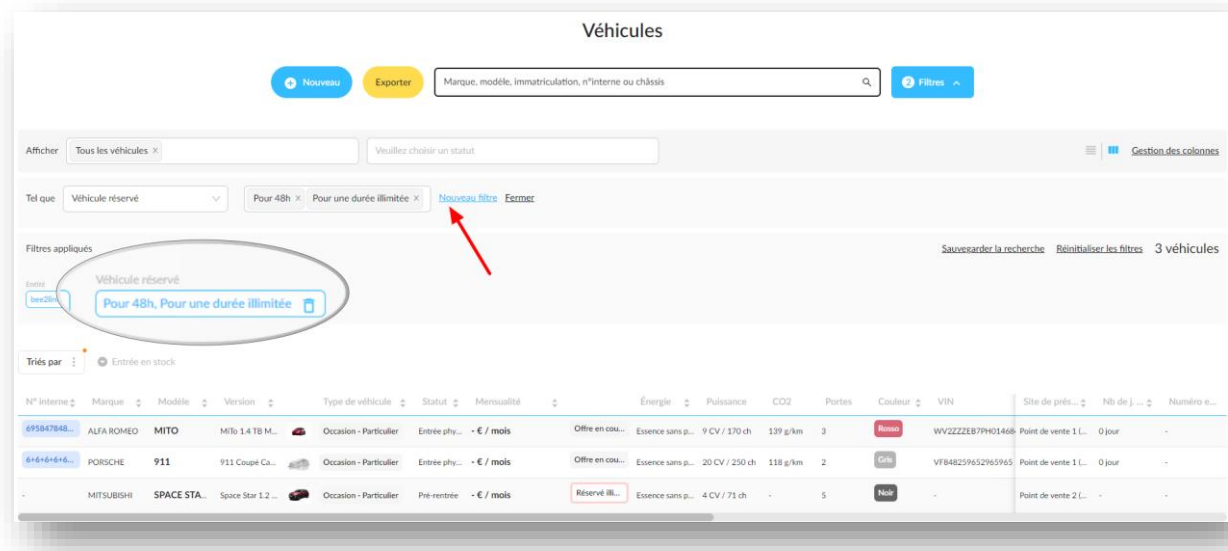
Véhicules

Nouveau Exporter Marque, modèle, immatriculation, n°interne ou châssis 2 Filtres

Afficher Tous les véhicules × Veuillez choisir un statut Gestion des colonnes

Tel que Véhicule réservé Pour 48h × Pour une durée illimitée × Nouveau filtre Fermer

Filtres appliqués Sauvegarder la recherche Réinitialiser les filtres 3 véhicules

Entité bee2lin Véhicule réservé Pour 48h, Pour une durée illimitée

Triés par Entrée en stock

| N° interne | Marque | Modèle | Version | Type de véhicule | Statut | Mensualité | | Énergie | Puissance | CO2 | Portes | Couleur | VIN | Site de prés... | Nb de j.... | Numéro e... |
|---|---|---|---|---|---|---|---|---|---|---|---|---|---|---|---|---|
| 695847848... | ALFA ROMEO | MITO | MiTo 1.4 TB M... | Occasion - Particulier | Entrée phy... | - € / mois | Offre en cou... | Essence sans p... | 9 CV / 170 ch | 139 g/km | 3 | Rosso | WV2ZZZEB7PH0146 | Point de vente 1 (... | 0 jour | - |
| 6+6+6+6+6... | PORSCHE | 911 | 911 Coupé Ca... | Occasion - Particulier | Entrée phy... | - € / mois | Offre en cou... | Essence sans p... | 20 CV / 250 ch | 118 g/km | 2 | Gris | VF848259652965965 | Point de vente 1 (... | 0 jour | - |
| - | MITSUBISHI | SPACE STA... | Space Star 1.2 ... | Occasion - Particulier | Pré-rentrée | - € / mois | Réservé illi... | Essence sans p... | 4 CV / 71 ch | - | 5 | Noir | - | Point de vente 2 (... | - | - |